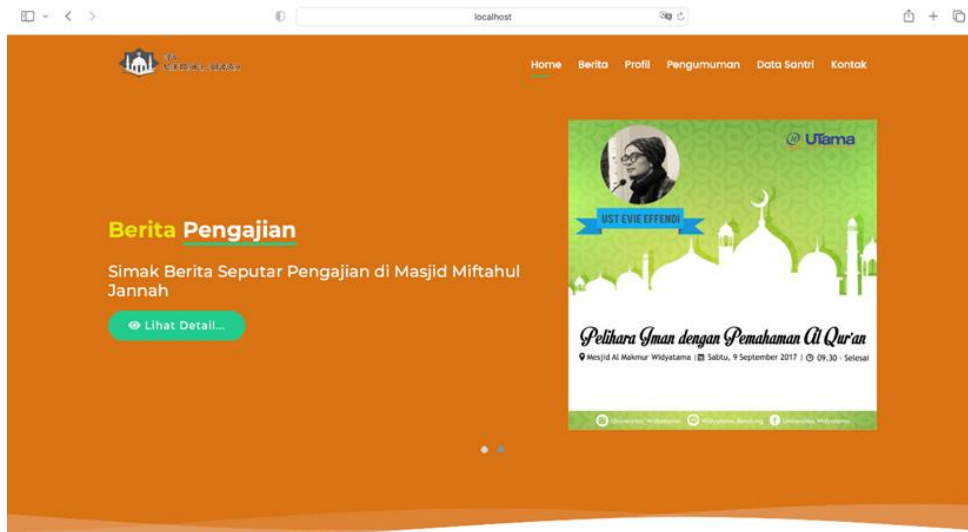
localhost

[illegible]

Home Berita Profil Pengumuman Data Santri Kontak

Berita Pengajian

Simak Berita Seputar Pengajian di Masjid Miftahul Jannah

Lihat Detail...

UTama

UST EVIE EFFENDI

Pelihara Iman dengan Pemahaman Al Qur'an

Masjid Al Makmur Widyatama | Sabtu, 9 September 2017 | 09.30 - Selesai

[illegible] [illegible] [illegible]